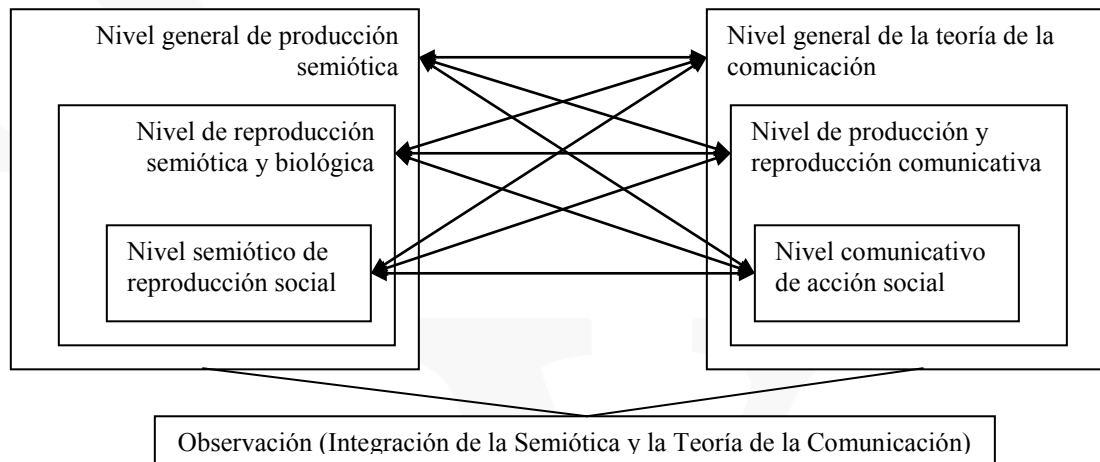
Nivel general de producción semiótica

Nivel de reproducción semiótica y biológica

Nivel semiótico de reproducción social

Nivel general de la teoría de la comunicación

Nivel de producción y reproducción comunicativa

Nivel comunicativo de acción social

Observación (Integración de la Semiótica y la Teoría de la Comunicación)